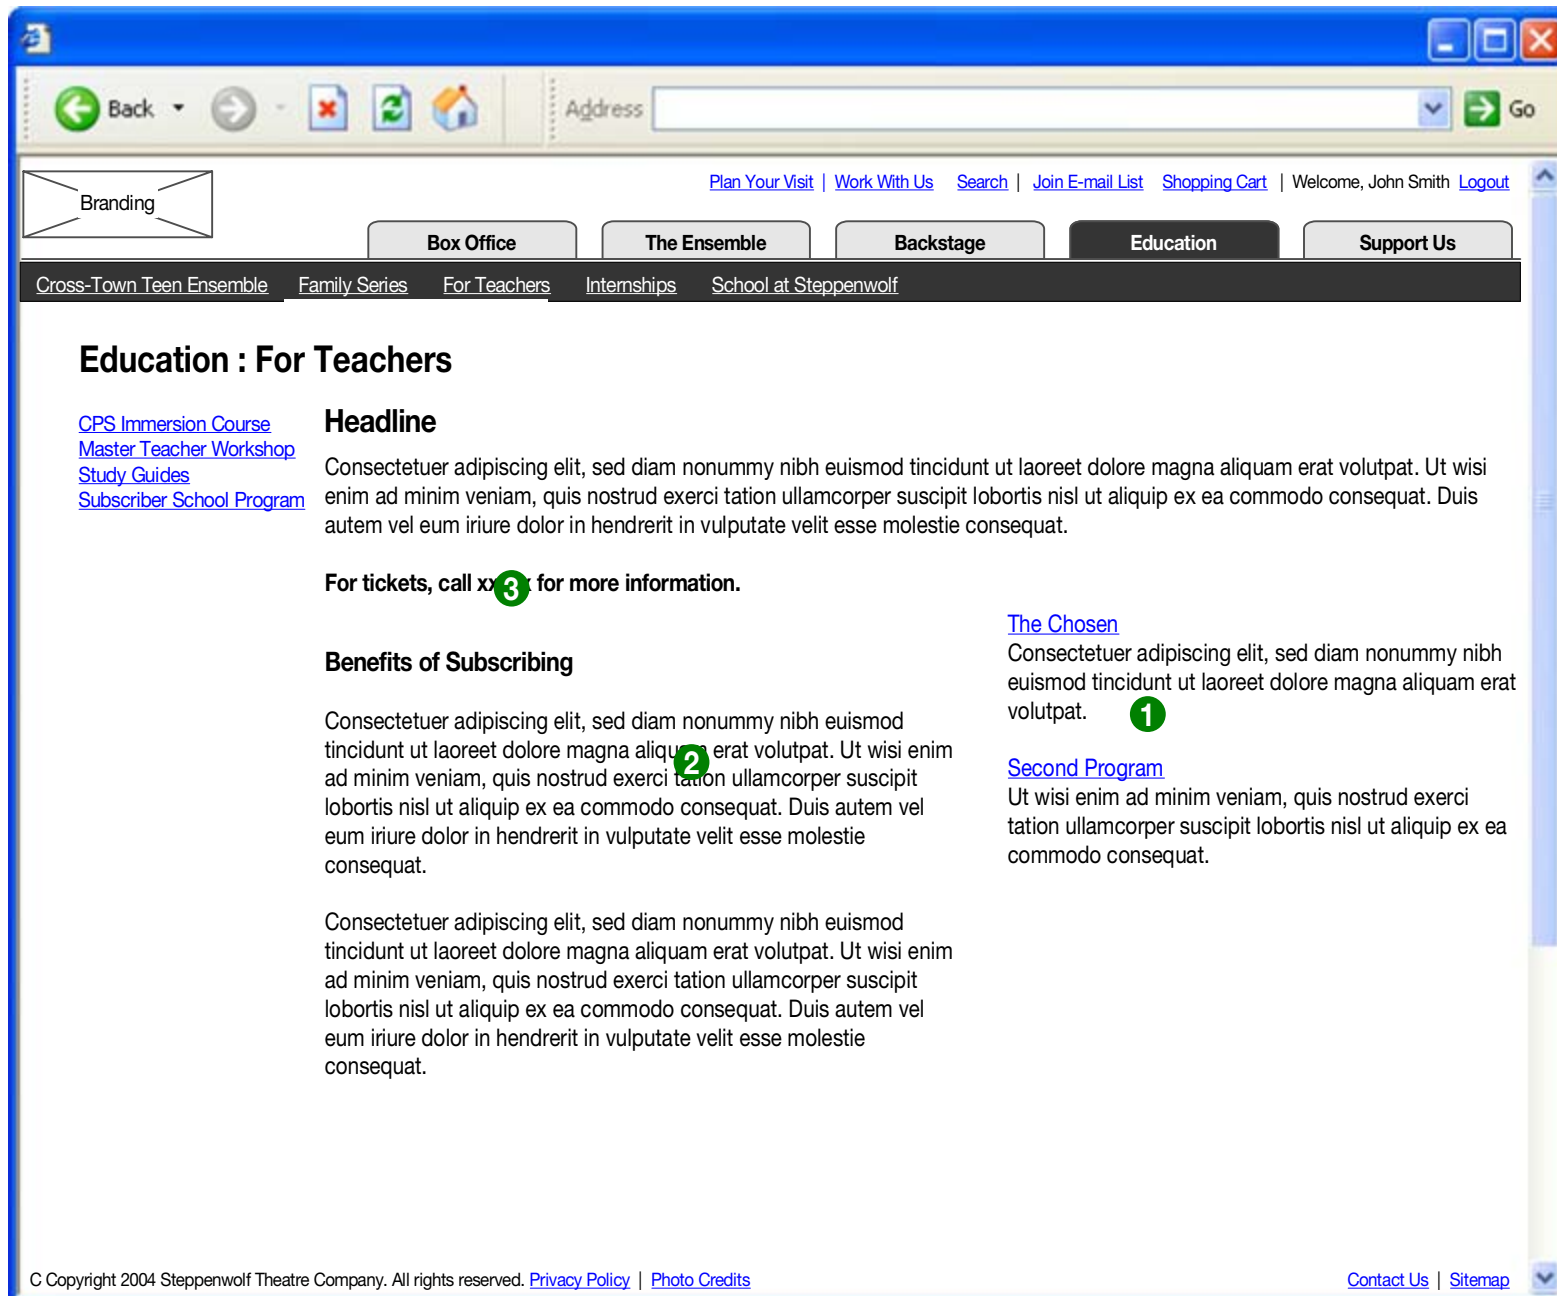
Back Address Go

Branding

Plan Your Visit | Work With Us Search | Join E-mail List Shopping Cart | Welcome, John Smith Logout

Box Office The Ensemble Backstage Education Support Us

Cross-Town Teen Ensemble Family Series For Teachers Internships School at Steppenwolf

Education : For Teachers

CPS Immersion Course
Master Teacher Workshop
Study Guides
Subscriber School Program

Headline

Consectetuer adipiscing elit, sed diam nonummy nibh euismod tincidunt ut laoreet dolore magna aliquam erat volutpat. Ut wisi enim ad minim veniam, quis nostrud exerci tation ullamcorper suscipit lobortis nisl ut aliquip ex ea commodo consequat. Duis autem vel eum iriure dolor in hendrerit in vulputate velit esse molestie consequat.

For tickets, call xx 3 x for more information.

Benefits of Subscribing

Consectetuer adipiscing elit, sed diam nonummy nibh euismod tincidunt ut laoreet dolore magna aliqu 2 erat volutpat. Ut wisi enim ad minim veniam, quis nostrud exerci tation ullamcorper suscipit lobortis nisl ut aliquip ex ea commodo consequat. Duis autem vel eum iriure dolor in hendrerit in vulputate velit esse molestie consequat.

Consectetuer adipiscing elit, sed diam nonummy nibh euismod tincidunt ut laoreet dolore magna aliquam erat volutpat. Ut wisi enim ad minim veniam, quis nostrud exerci tation ullamcorper suscipit lobortis nisl ut aliquip ex ea commodo consequat. Duis autem vel eum iriure dolor in hendrerit in vulputate velit esse molestie consequat.

The Chosen
Consectetuer adipiscing elit, sed diam nonummy nibh euismod tincidunt ut laoreet dolore magna aliquam erat volutpat. 1

Second Program
Ut wisi enim ad minim veniam, quis nostrud exerci tation ullamcorper suscipit lobortis nisl ut aliquip ex ea commodo consequat.

C Copyright 2004 Steppenwolf Theatre Company. All rights reserved. Privacy Policy | Photo Credits Contact Us | Sitemap